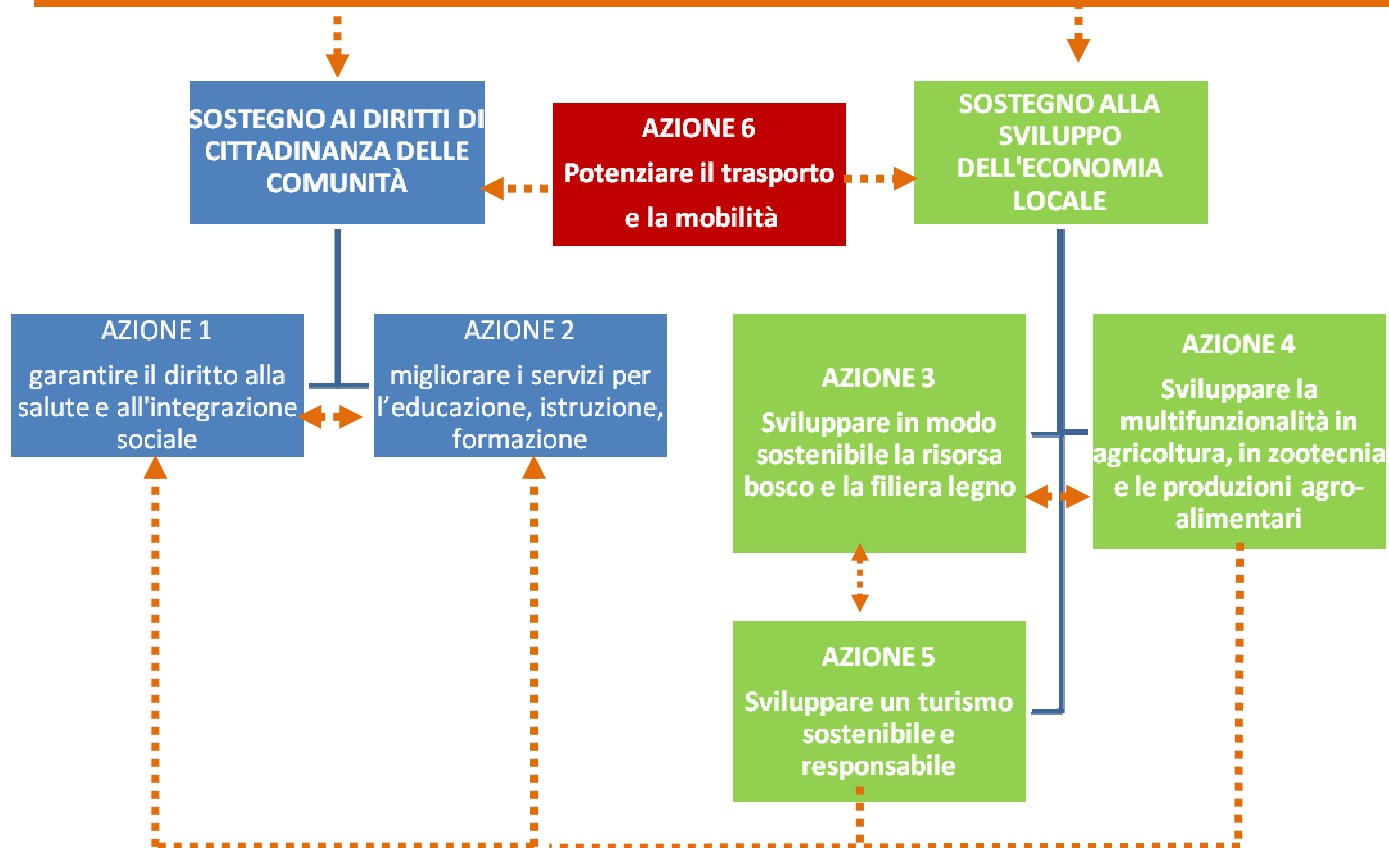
SOSTEGNO AI DIRITTI DI CITTADINANZA DELLE COMUNITÀ

AZIONE 6
Potenziare il trasporto e la mobilità

SOSTEGNO ALLA SVILUPPO DELL'ECONOMIA LOCALE

AZIONE 1
garantire il diritto alla salute e all'integrazione sociale

AZIONE 2
migliorare i servizi per l'educazione, istruzione, formazione

AZIONE 3
Sviluppare in modo sostenibile la risorsa bosco e la filiera legno

AZIONE 4
Sviluppare la multifunzionalità in agricoltura, in zootecnia e le produzioni agro-alimentari

AZIONE 5
Sviluppare un turismo sostenibile e responsabile